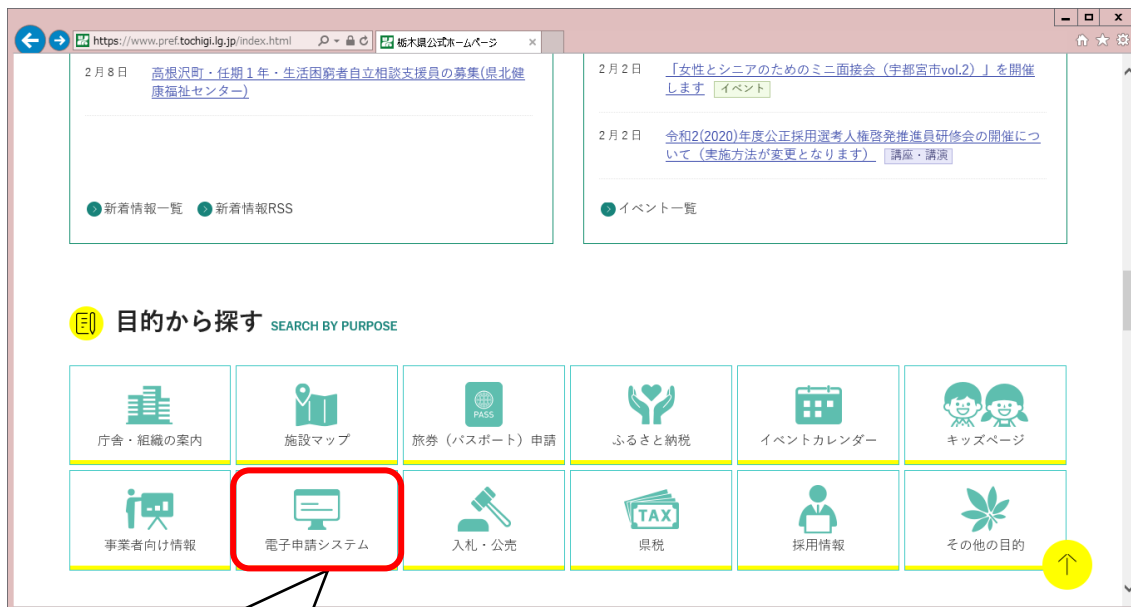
https://www.pref.tochigi.lg.jp/index.html

栃木県公式ホームページ

2月8日 高根沢町・任期1年・生活困窮者自立相談支援員の募集(県北健康福祉センター)

新着情報一覧 新着情報RSS

2月2日 「女性とシニアのためのミニ面接会（宇都宮市vol.2）」を開催します イベント

2月2日 令和2(2020)年度公正採用選考人権啓発推進員研修会の開催について（実施方法が変更となります） 講座・講演

イベント一覧

目的から探す SEARCH BY PURPOSE

| 庁舎・組織の案内 | 施設マップ | 旅券（パスポート）申請 | ふるさと納税 | イベントカレンダー | キッズページ |
|---|---|---|---|---|---|
| 事業者向け情報 | 電子申請システム | 入札・公売 | 県税 | 採用情報 | その他の目的 |

PASS

TAX